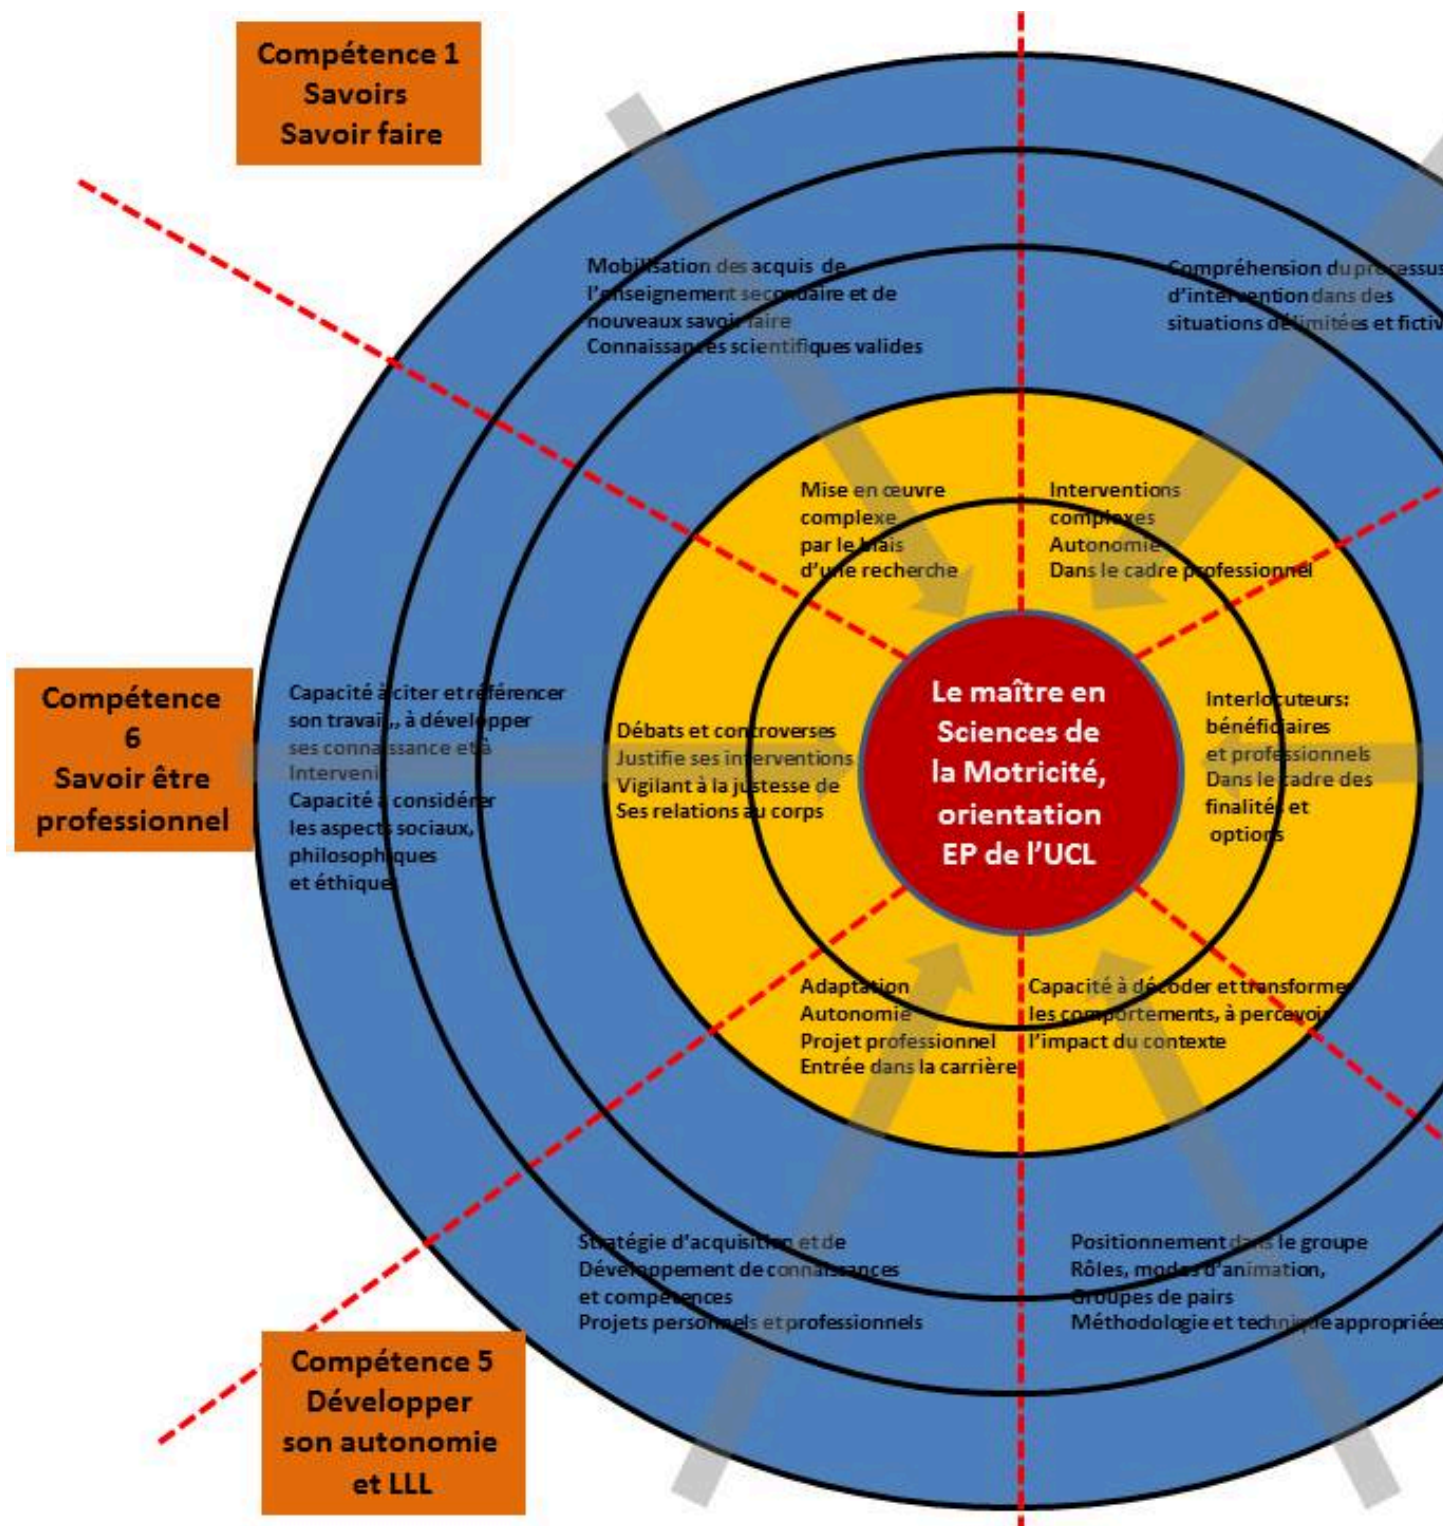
Compétence 1
Savoirs
Savoir faire

Mobilisation des acquis de l'enseignement secondaire et de nouveaux savoir faire
Connaissances scientifiques valides

Compréhension du processus d'intervention dans des situations délimitées et fictiv

Mise en œuvre complexe par le biais d'une recherche

Interventions complexes
Autonomie
Dans le cadre professionnel

Compétence 6
Savoir être professionnel

Capacité à citer et référencer son travail,, à développer ses connaissance et à Interveni
Capacité à considérer les aspects sociaux, philosophiques et éthiques

Débats et controverses
Justifie ses interventions
Vigilant à la justesse de Ses relations au corps

Le maître en Sciences de la Motricité, orientation EP de l'UCL

Interlocuteurs: bénéficiaires et professionnels
Dans le cadre des finalités et options

Adaptation
Autonomie
Projet professionnel
Entrée dans la carrière

Capacité à décoder et transforme les comportements, à percevoir l'impact du contexte

Stratégie d'acquisition et de Développement de connaissances et compétences
Projets personnels et professionnels

Positionnement dans le groupe
Rôles, modes d'animation,
Groupes de pairs
Méthodologie et technique appropriées

Compétence 5
Développer son autonomie et LLL